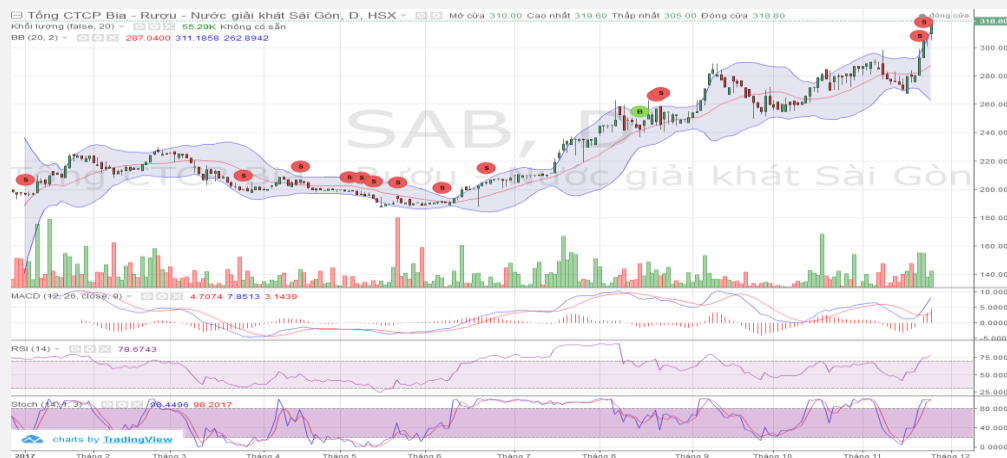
Tổng CTCP Bia - Rượu - Nước giải khát Sài Gòn, D, HSX
Mở cửa 310.00 Cao nhất 319.60 Thấp nhất 305.00 Đóng cửa 318.80
Khối lượng (false, 20) 55.29K Không có sẵn
BB (20, 2) 287.0400 311.1858 262.8942

SAB, D
Tổng CTCP Bia - Rượu - Nước giải khát Sài Gòn

S S S S S S S S S S B S S S S

đóng cửa
318.80
300.00
280.00
260.00
240.00
220.00
200.00
180.00
160.00
140.00

MACD (12, 26, close, 9) 4.7074 7.8513 3.1439
10.0000
5.0000
0.0000
-5.0000

RSI (14) 78.6743
75.0000
50.0000
25.0000

Stoch (14, 1, 3) 98.4496 98.2017
80.0000
40.0000
20.0000

charts by TradingView

2017 Tháng 2 Tháng 3 Tháng 4 Tháng 5 Tháng 6 Tháng 7 Tháng 8 Tháng 9 Tháng 10 Tháng 11 Tháng 12